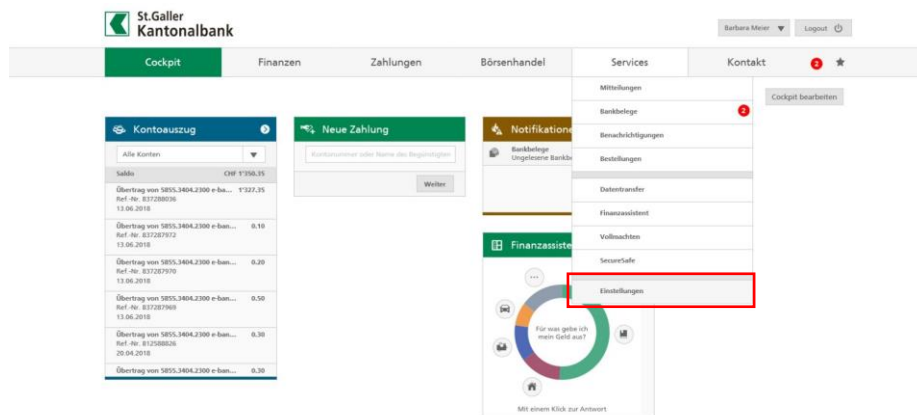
St.Galler Kantonalbank

Barbara Meier ▼ Logout

Cockpit Finanzen Zahlungen Börsenhandel Services Kontakt 2

Mitteilungen
Bankbelege 2
Benachrichtigungen
Bestellungen
Datentransfer
Finanzassistent
Vollmachten
SecureSafe
Einstellungen

Cockpit bearbeiten

Kontoauszug

Alle Konten

Saldo CHF 1'350.35

Übertrag von 5855.3404.2300 e-ban... 1'327.35
Ref.-Nr. 837288036
13.06.2018

Übertrag von 5855.3404.2300 e-ban... 0.10
Ref.-Nr. 837287972
13.06.2018

Übertrag von 5855.3404.2300 e-ban... 0.20
Ref.-Nr. 837287970
13.06.2018

Übertrag von 5855.3404.2300 e-ban... 0.50
Ref.-Nr. 837287969
13.06.2018

Übertrag von 5855.3404.2300 e-ban... 0.30
Ref.-Nr. 812588826
20.04.2018

Übertrag von 5855.3404.2300 e-ban... 0.30

Neue Zahlung

Kontonummer oder Name des Begünstigten

Weiter

Notifikatione

Bankbelege
Ungelesene Bankb

Finanzassiste

Für was gebe ich mein Geld aus?

Mit einem Klick zur Antwort